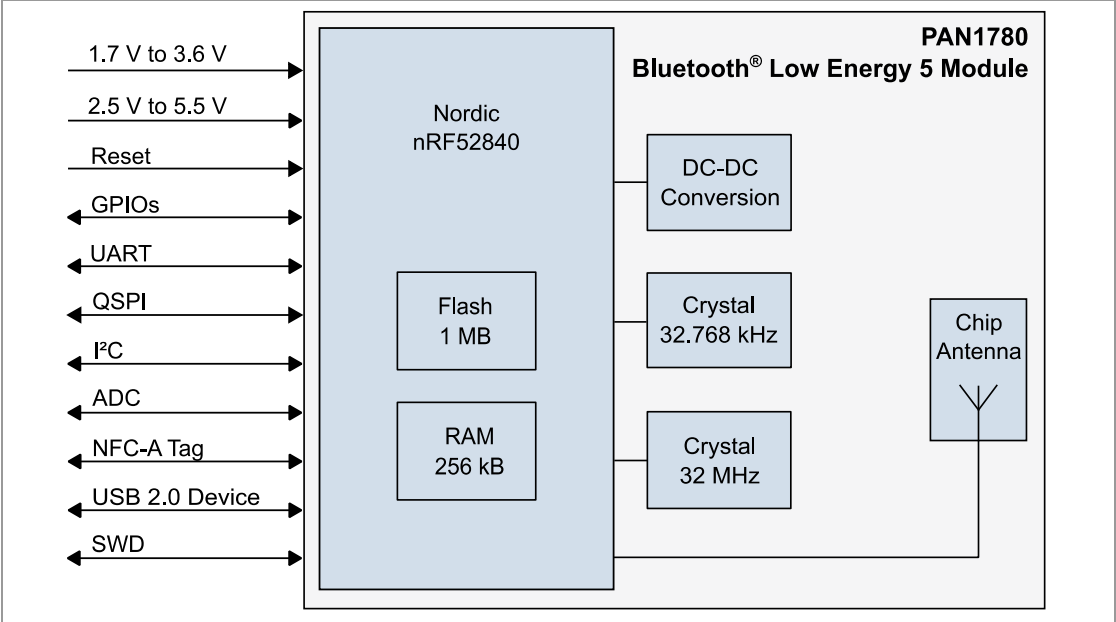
1.7 V to 3.6 V

2.5 V to 5.5 V

Reset

GPIOs

UART

QSPI

I²C

ADC

NFC-A Tag

USB 2.0 Device

SWD

PAN1780
Bluetooth® Low Energy 5 Module

Nordic
nRF52840

Flash
1 MB

RAM
256 kB

DC-DC
Conversion

Crystal
32.768 kHz

Crystal
32 MHz

Chip
Antenna